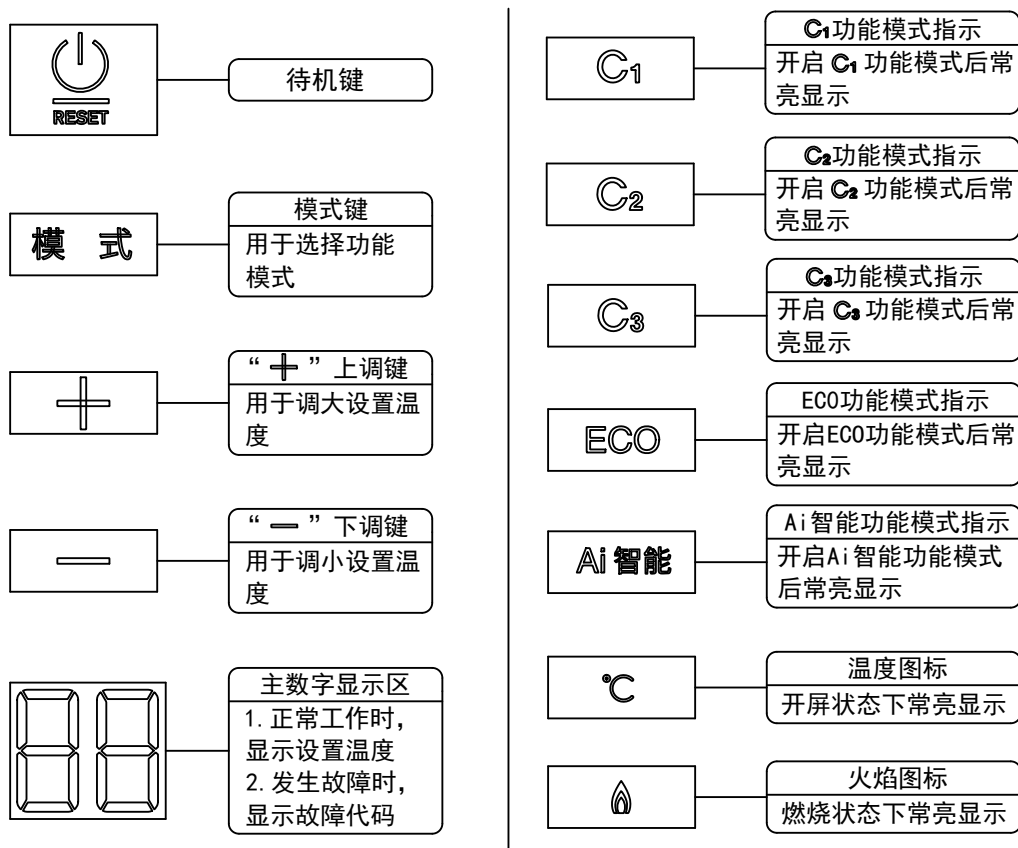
RESET

待机键

模 式

模式键

用于选择功能模式

“ ＋ ”上调键

用于调大设置温度

“ — ”下调键

用于调小设置温度

主数字显示区

1.正常工作时，显示设置温度

2.发生故障时，显示故障代码

$C_1$

$C_1$功能模式指示

开启 $C_1$ 功能模式后常亮显示

$C_2$

$C_2$功能模式指示

开启 $C_2$ 功能模式后常亮显示

$C_3$

$C_3$功能模式指示

开启 $C_3$ 功能模式后常亮显示

ECO

ECO功能模式指示

开启ECO功能模式后常亮显示

Ai 智能

Ai智能功能模式指示

开启Ai智能功能模式后常亮显示

℃

温度图标

开屏状态下常亮显示

火焰图标

燃烧状态下常亮显示